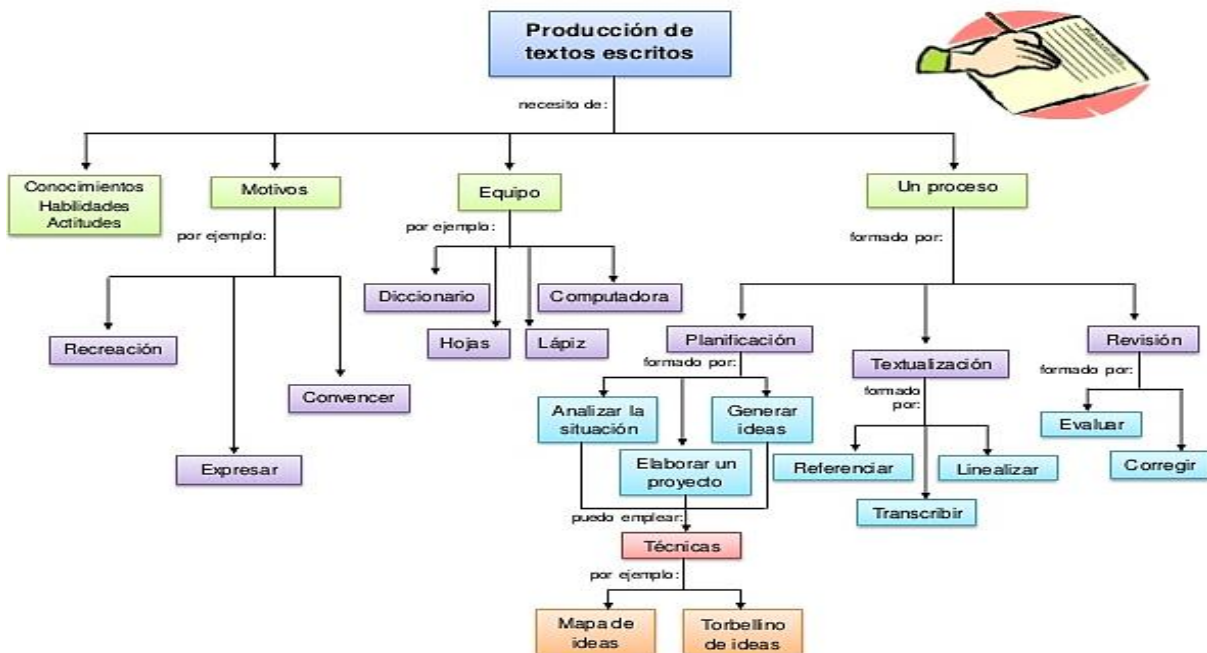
Producción de textos escritos

necesito de:

Conocimientos
Habilidades
Actitudes

Motivos

por ejemplo:

Recreación

Expresar

Convencer

Equipo

por ejemplo:

Diccionario

Hojas

Lápiz

Computadora

Un proceso

formado por:

Planificación

formado por:

Analizar la situación

Elaborar un proyecto

Generar ideas

puedo emplear:

Técnicas

por ejemplo:

Mapa de ideas

Torbellino de ideas

Textualización

formado por:

Referenciar

Transcribir

Linealizar

Revisión

formado por:

Evaluar

Corregir